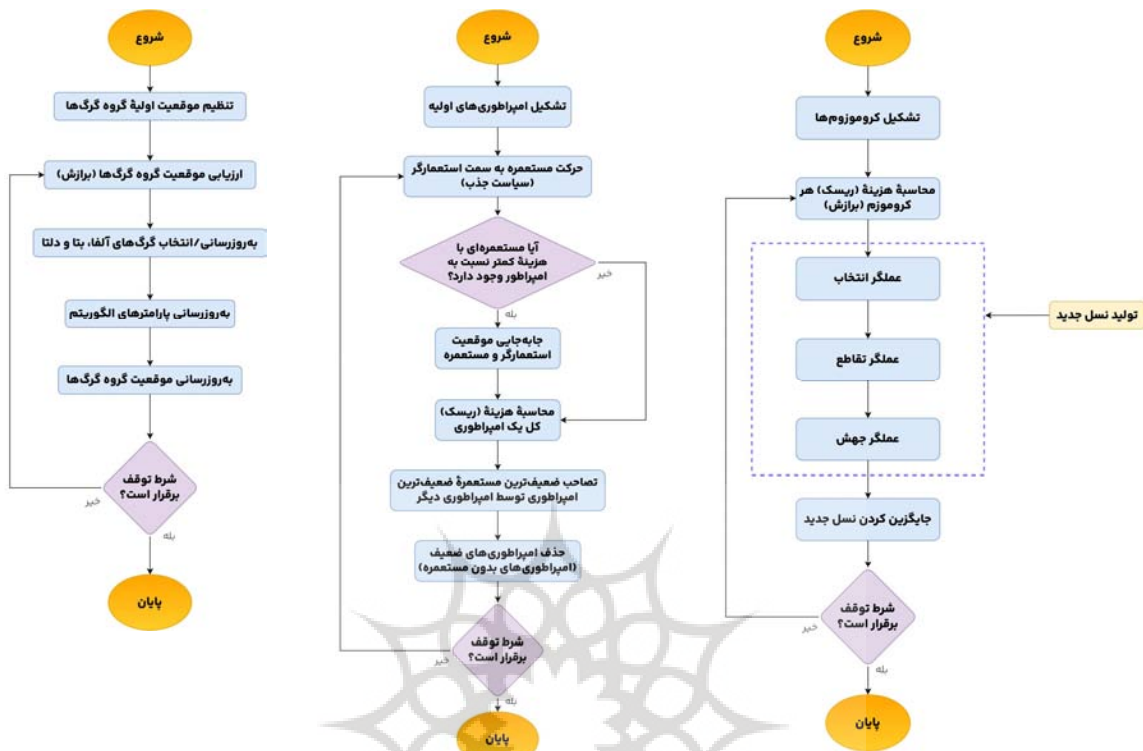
شروع

تشکیل کروموزوم‌ها

محاسبهٔ هزینهٔ (ریسک) هر کروموزوم (برازش)

عملگر انتخاب

عملگر تقاطع

عملگر جهش

تولید نسل جدید

جایگزین کردن نسل جدید

شرط توقف برقرار است؟

خیر

بله

پایان

شروع

تشکیل امپراطوری‌های اولیه

حرکت مستعمره به سمت استعمارگر (سیاست جذب)

آیا مستعمره‌ای با هزینهٔ کمتر نسبت به امپراطور وجود دارد؟

خیر

بله

جابه‌جایی موقعیت استعمارگر و مستعمره

محاسبهٔ هزینهٔ (ریسک) کل یک امپراطوری

تصاحب ضعیف‌ترین مستعمرهٔ ضعیف‌ترین امپراطوری توسط امپراطوری دیگر

حذف امپراطوری‌های ضعیف (امپراطوری‌های بدون مستعمره)

شرط توقف برقرار است؟

خیر

بله

پایان

شروع

تنظیم موقعیت اولیهٔ گروه گرگ‌ها

ارزیابی موقعیت گروه گرگ‌ها (برازش)

به‌روزرسانی/انتخاب گرگ‌های آلفا، بتا و دلتا

به‌روزرسانی پارامترهای الگوریتم

به‌روزرسانی موقعیت گروه گرگ‌ها

شرط توقف برقرار است؟

خیر

بله

پایان